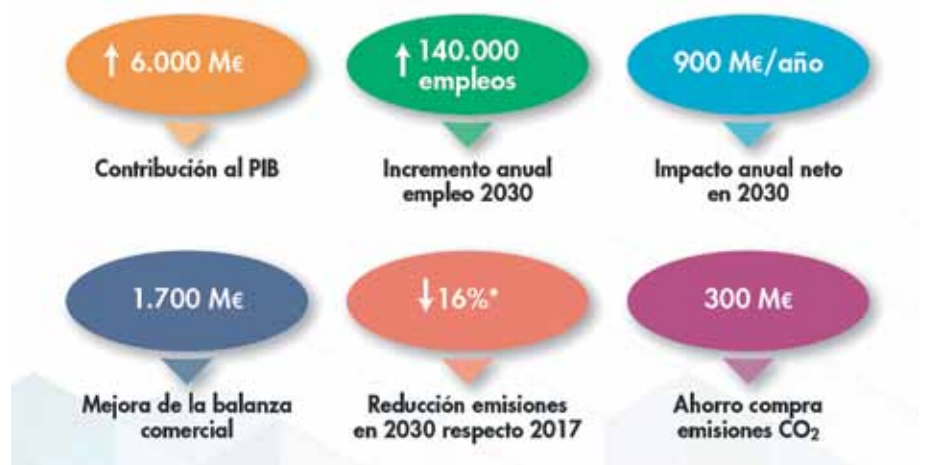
↑ 6.000 M€

Contribución al PIB

↑ 140.000 empleos

Incremento anual empleo 2030

900 M€/año

Impacto anual neto en 2030

1.700 M€

Mejora de la balanza comercial

↓16%*

Reducción emisiones en 2030 respecto 2017

300 M€

Ahorro compra emisiones $CO_2$